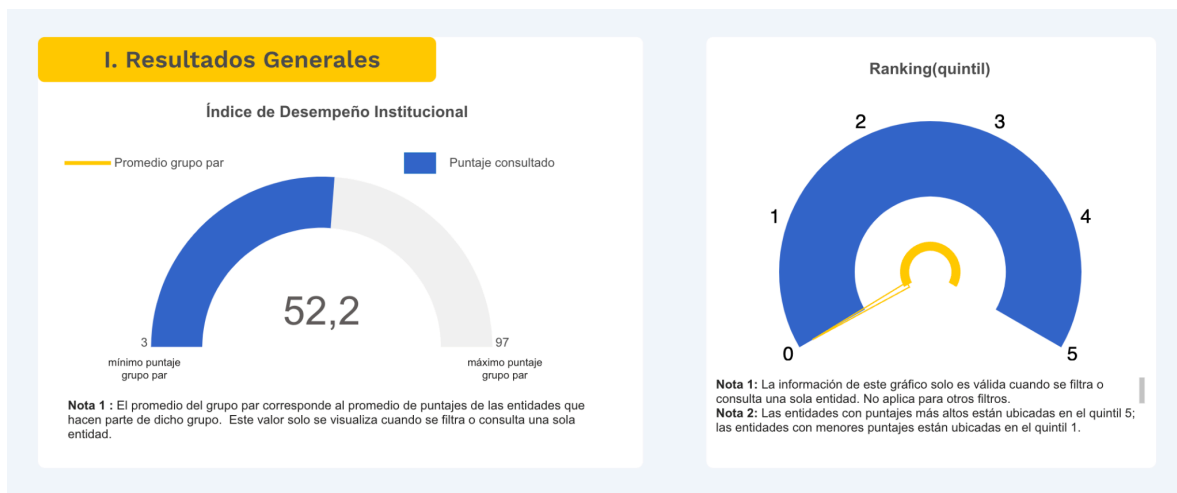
I. Resultados Generales

Índice de Desempeño Institucional

Promedio grupo par

Puntaje consultado

52,2

3
mínimo puntaje grupo par

97
máximo puntaje grupo par

**Nota 1 :** El promedio del grupo par corresponde al promedio de puntajes de las entidades que hacen parte de dicho grupo. Este valor solo se visualiza cuando se filtra o consulta una sola entidad.

Ranking(quintil)

2
3
1
4
0
5

**Nota 1:** La información de este gráfico solo es válida cuando se filtra o consulta una sola entidad. No aplica para otros filtros.
**Nota 2:** Las entidades con puntajes más altos están ubicadas en el quintil 5; las entidades con menores puntajes están ubicadas en el quintil 1.